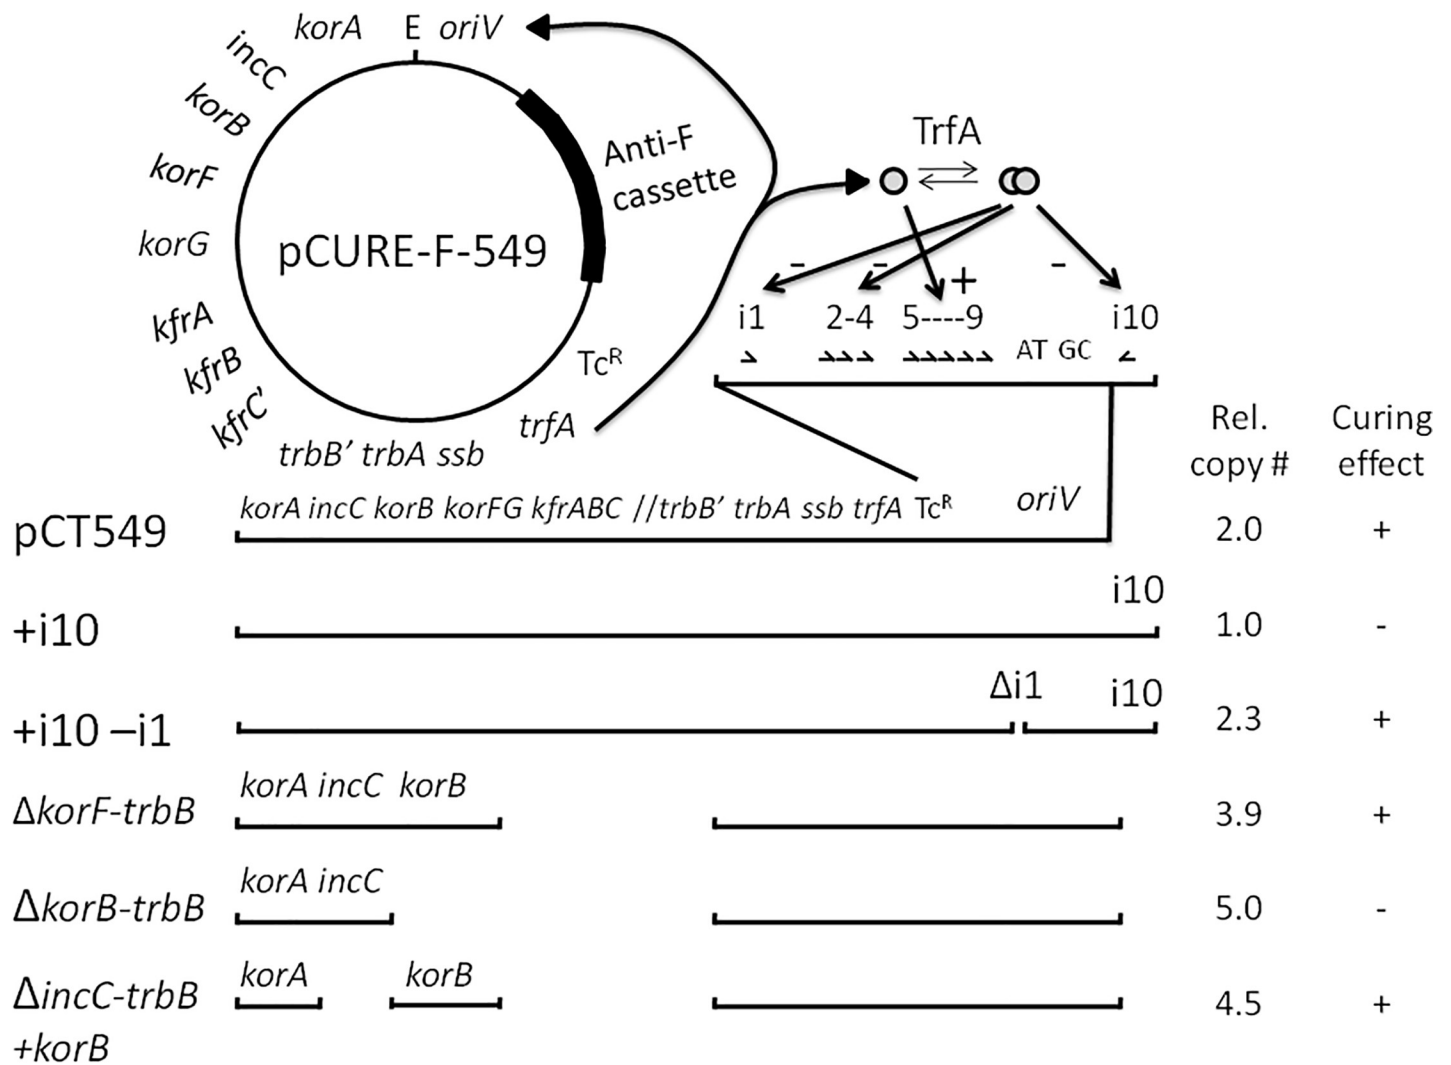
korA E oriV

incC

korB

korF

korG

pCURE-F-549

Anti-F cassette

kfrA

kfrB

kfrC'

trbB' trbA ssb

trfA

Tc$^R$

TrfA

- - + -

i1 2-4 5----9 i10

AT GC

Rel. copy #

Curing effect

korA incC korB korFG kfrABC //trbB' trbA ssb trfA Tc$^R$ oriV

pCT549 2.0 +

i10

+i10 1.0 -

Δi1 i10

+i10 –i1 2.3 +

korA incC korB

ΔkorF-trbB 3.9 +

korA incC

ΔkorB-trbB 5.0 -

korA korB

ΔincC-trbB +korB 4.5 +